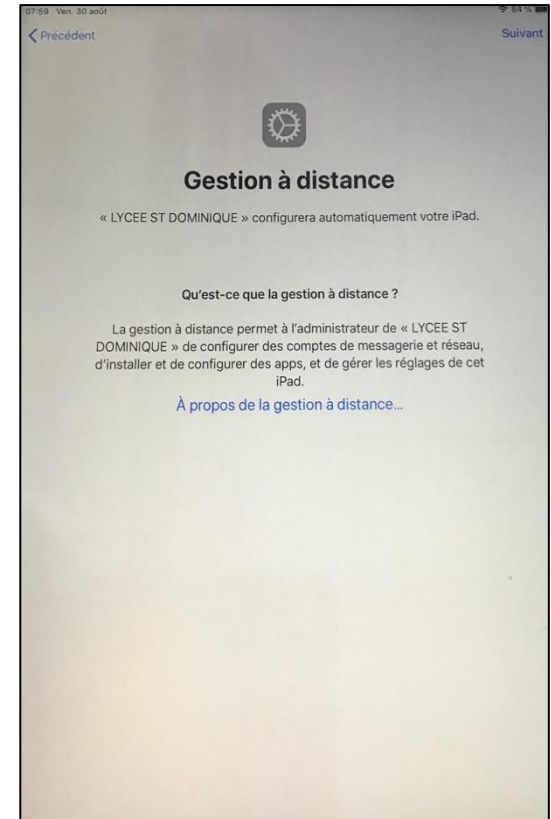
07:59 Ven. 30 août

84 %

Précédent

Suivant

Gestion à distance

« LYCEE ST DOMINIQUE » configurera automatiquement votre iPad.

Qu'est-ce que la gestion à distance ?

La gestion à distance permet à l'administrateur de « LYCEE ST DOMINIQUE » de configurer des comptes de messagerie et réseau, d'installer et de configurer des apps, et de gérer les réglages de cet iPad.

À propos de la gestion à distance...